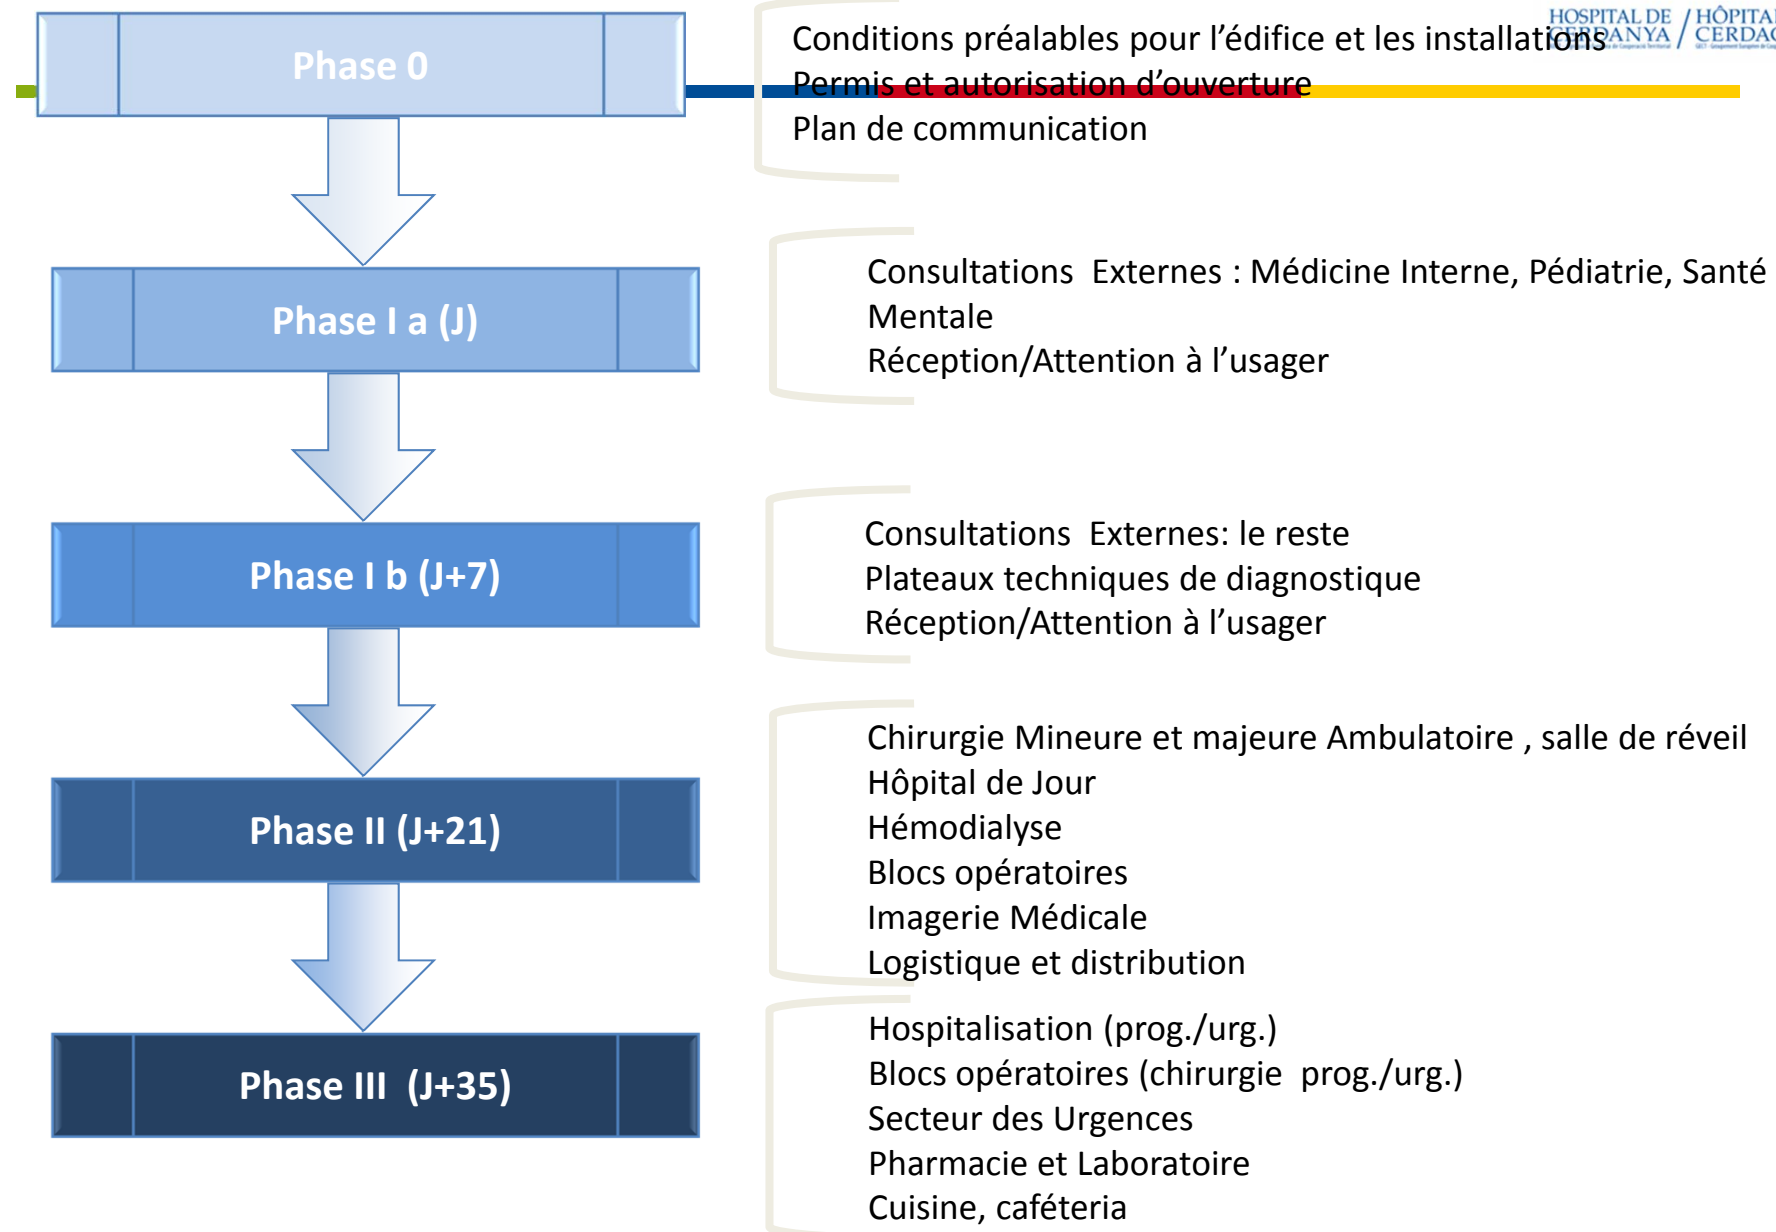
HOSPITAL DE CERDANYA / HÔPITAL CERDA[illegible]

Phase 0

Conditions préalables pour l'édifice et les installations
Permis et autorisation d'ouverture
Plan de communication

Phase I a (J)

Consultations Externes : Médicine Interne, Pédiatrie, Santé Mentale
Réception/Attention à l'usager

Phase I b (J+7)

Consultations Externes: le reste
Plateaux techniques de diagnostique
Réception/Attention à l'usager

Phase II (J+21)

Chirurgie Mineure et majeure Ambulatoire , salle de réveil
Hôpital de Jour
Hémodialyse
Blocs opératoires
Imagerie Médicale
Logistique et distribution

Phase III (J+35)

Hospitalisation (prog./urg.)
Blocs opératoires (chirurgie prog./urg.)
Secteur des Urgences
Pharmacie et Laboratoire
Cuisine, caféteria